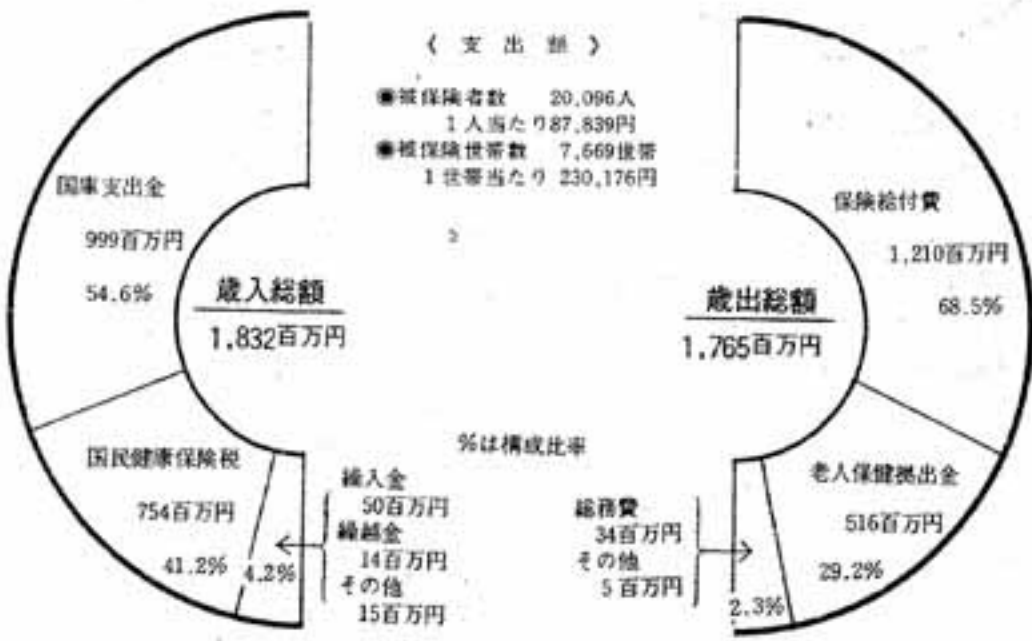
《 支 出 額 》

●被保険者数 20,096人
1人当たり87,839円
●被保険世帯数 7,669世帯
1世帯当たり 230,176円

国庫支出金
999百万円
54.6%

歳入総額
1,832百万円

国民健康保険税
754百万円
41.2%

4.2%

繰入金
50百万円
繰越金
14百万円
その他
15百万円

%は構成比率

総務費
34百万円
その他
5百万円

2.3%

保険給付費
1,210百万円
68.5%

歳出総額
1,765百万円

老人保健拠出金
516百万円
29.2%